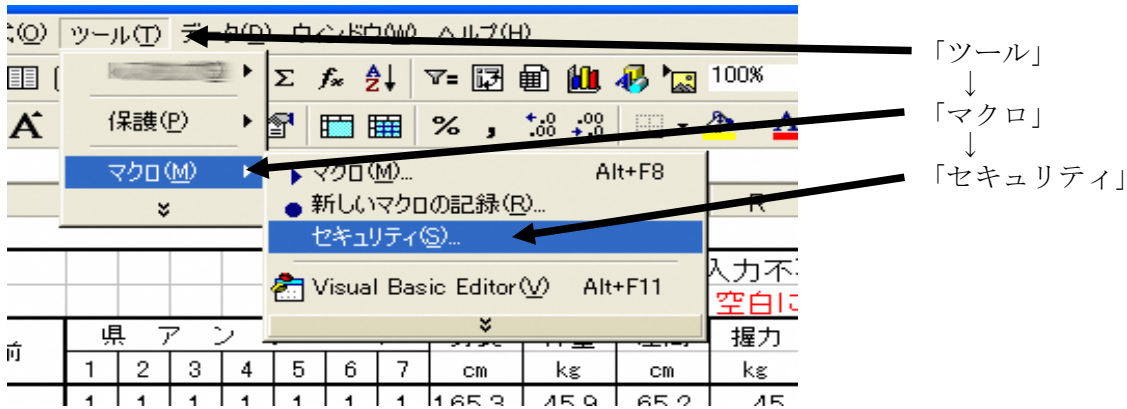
式(O) ツール(T) データ(D) ウィンドウ(W) ヘルプ(H)

100%

保護(P)

マクロ(M)

マクロ(M)... Alt+F8

新しいマクロの記録(R)...

セキュリティ(S)...

Visual Basic Editor(V) Alt+F11

R

入力不

空白に

| 前 | 県 | ア | ン | | | | | | | | 握力 |
|---|---|---|---|---|---|---|---|---|---|---|---|
| | 1 | 2 | 3 | 4 | 5 | 6 | 7 | cm | kg | cm | kg |
| | 1 | 1 | 1 | 1 | 1 | 1 | 1 | 165.3 | 45.9 | 65.2 | 45 |

「ツール」
↓
「マクロ」
↓
「セキュリティ」